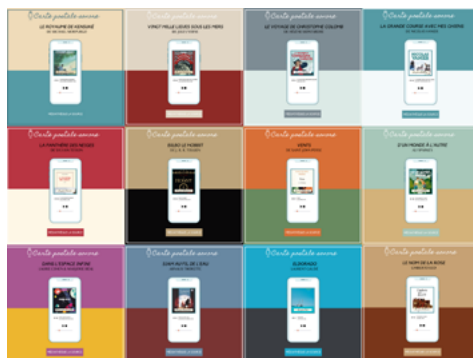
Carte postale sonore
LE ROYAUME DE KENSUKÉ

Carte postale sonore
VINGT MILLE LIEUES SOUS LES MERS

Carte postale sonore
LE VOYAGE DE CHRISTOPHE COLOMB

Carte postale sonore
LA GRANDE COURSE À ARC-MÈS CHIENS

Carte postale sonore
LA PANTHÈRE DES NEIGES

Carte postale sonore
BILBO LE HOBBIT

Carte postale sonore
VENTS

Carte postale sonore
D'UN MONDE À L'AUTRE

Carte postale sonore
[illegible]

Carte postale sonore
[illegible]

Carte postale sonore
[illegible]

Carte postale sonore
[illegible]